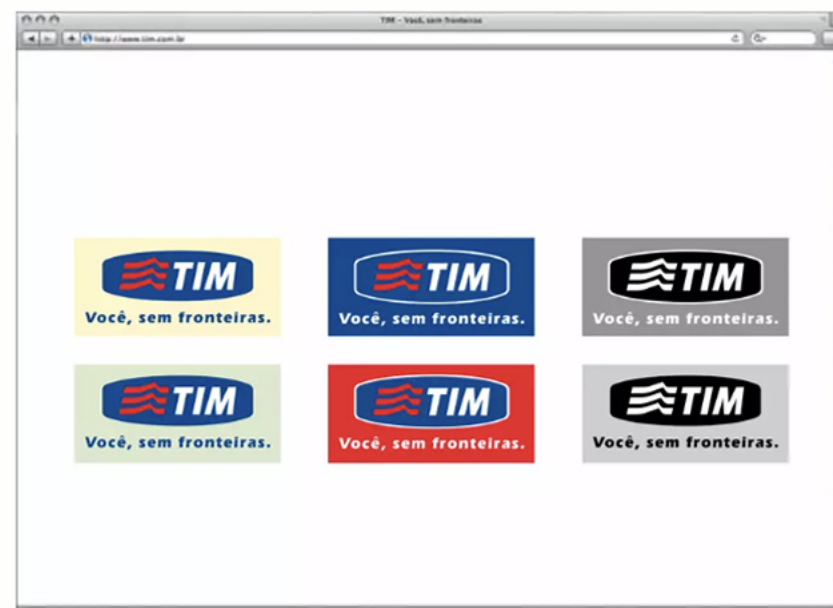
TIM – Você, sem fronteiras

http://www.tim.com.br

TIM
Você, sem fronteiras.

TIM
Você, sem fronteiras.

TIM
Você, sem fronteiras.

TIM
Você, sem fronteiras.

TIM
Você, sem fronteiras.

TIM
Você, sem fronteiras.